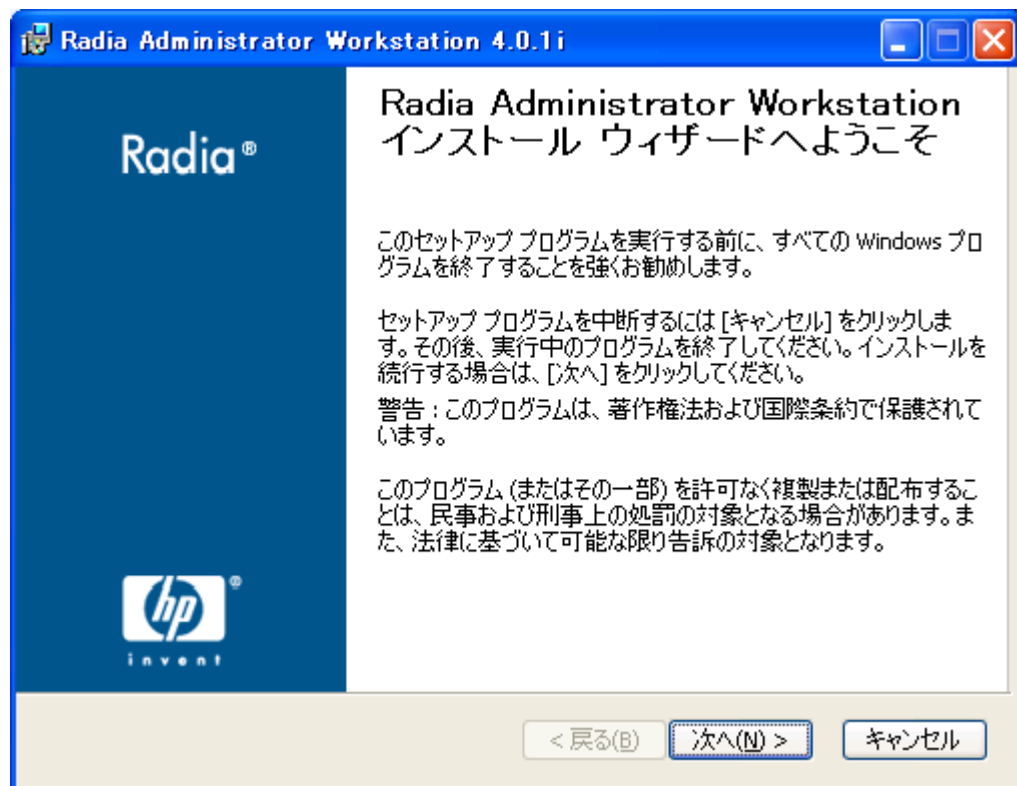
Radia Administrator Workstation 4.0.1i

Radia®

Radia Administrator Workstation インストール ウィザードへようこそ

このセットアップ プログラムを実行する前に、すべての Windows プログラムを終了することを強くお勧めします。

セットアップ プログラムを中断するには [キャンセル] をクリックします。その後、実行中のプログラムを終了してください。インストールを続行する場合は、[次へ] をクリックしてください。

警告 : このプログラムは、著作権法および国際条約で保護されています。

このプログラム (またはその一部) を許可なく複製または配布することは、民事および刑事上の処罰の対象となる場合があります。また、法律に基づいて可能な限り告訴の対象となります。

hp®
invent

< 戻る(B)
次へ(N) >
キャンセル